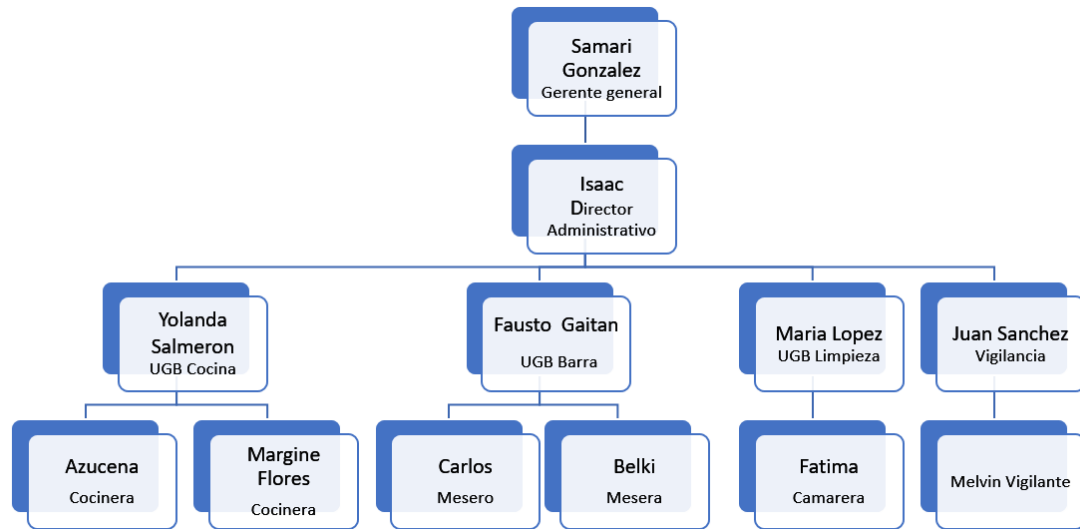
Samari Gonzalez
Gerente general

Isaac
Director Administrativo

Yolanda Salmeron
UGB Cocina

Fausto Gaitan
UGB Barra

Maria Lopez
UGB Limpieza

Juan Sanchez
Vigilancia

Azucena
Cocinera

Margine Flores
Cocinera

Carlos
Mesero

Belki
Mesera

Fatima
Camarera

Melvin Vigilante